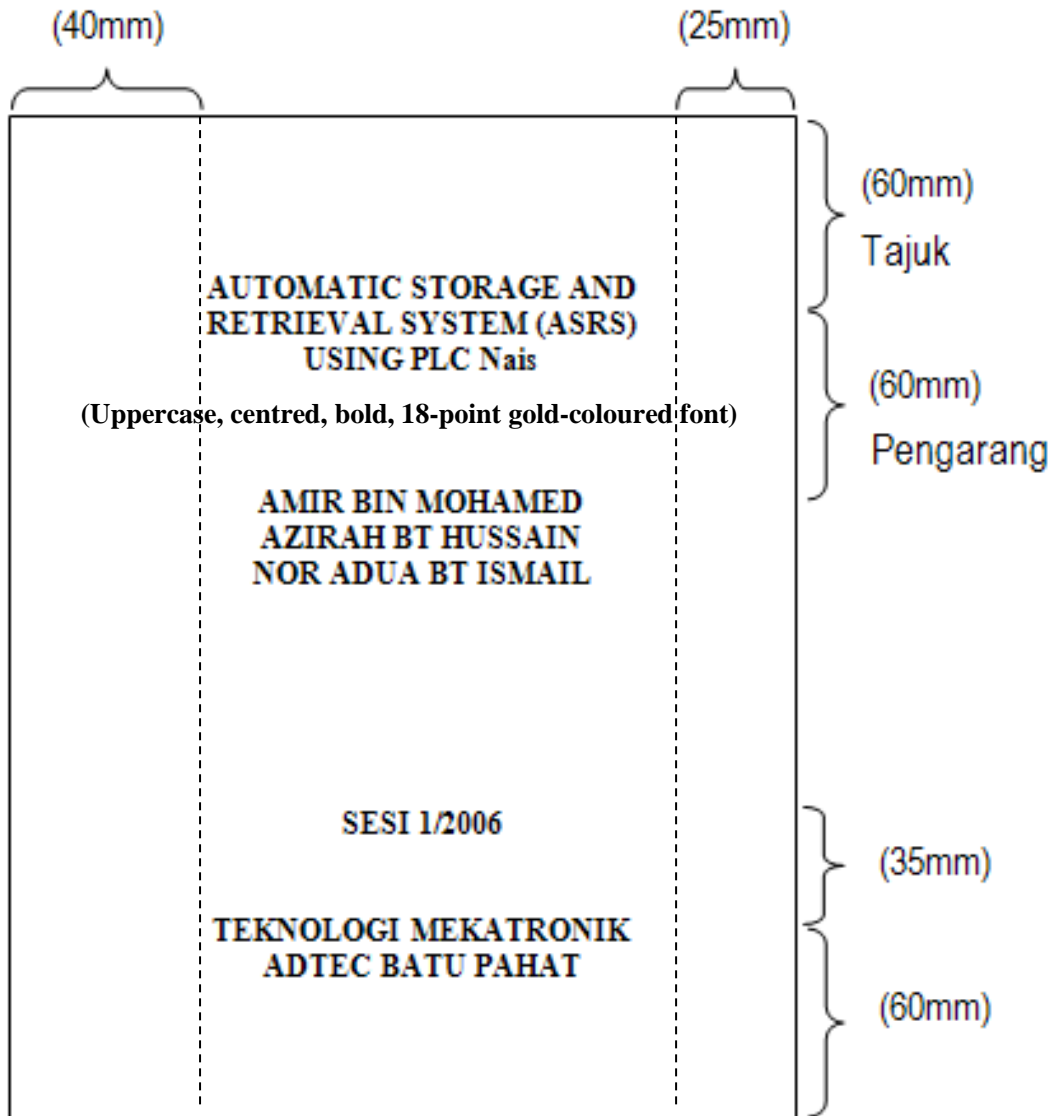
(40mm)

(25mm)

(60mm)
Tajuk

AUTOMATIC STORAGE AND RETRIEVAL SYSTEM (ASRS) USING PLC Nais

(60mm)
Pengarang

(Uppercase, centred, bold, 18-point gold-coloured font)

AMIR BIN MOHAMED
AZIRAH BT HUSSAIN
NOR ADUA BT ISMAIL

SESI 1/2006

(35mm)

TEKNOLOGI MEKATRONIK
ADTEC BATU PAHAT

(60mm)